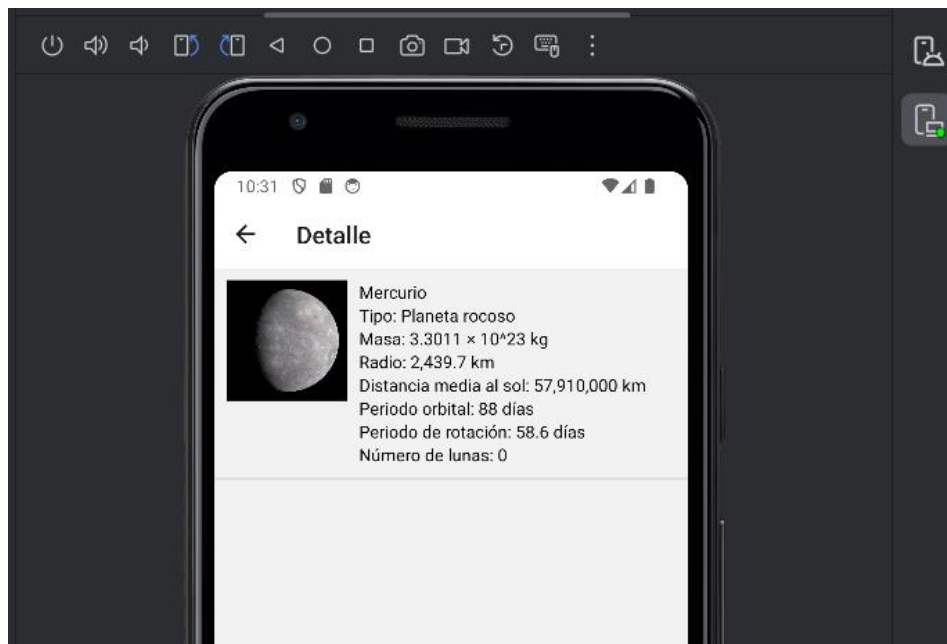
10:31

Detalle

Mercurio
Tipo: Planeta rocoso
Masa: 3.3011 × 10^23 kg
Radio: 2,439.7 km
Distancia media al sol: 57,910,000 km
Periodo orbital: 88 días
Periodo de rotación: 58.6 días
Número de lunas: 0